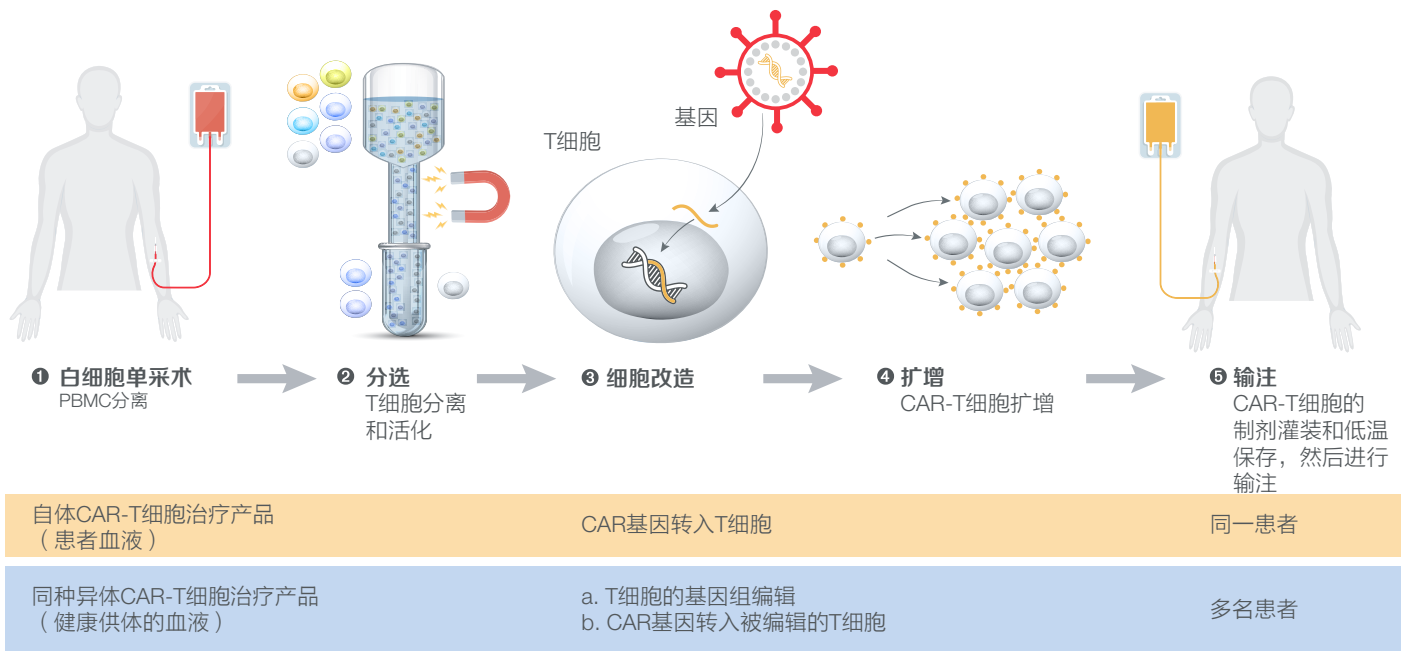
基因

T细胞

❶ 白细胞单采术
PBMC分离

❷ 分选
T细胞分离和活化

❸ 细胞改造

❹ 扩增
CAR-T细胞扩增

❺ 输注
CAR-T细胞的制剂灌装和低温保存，然后进行输注

| 自体CAR-T细胞治疗产品（患者血液） | CAR基因转入T细胞 | 同一患者 |
|---|---|---|
| 同种异体CAR-T细胞治疗产品（健康供体的血液） | a. T细胞的基因组编辑<br>b. CAR基因转入被编辑的T细胞 | 多名患者 |